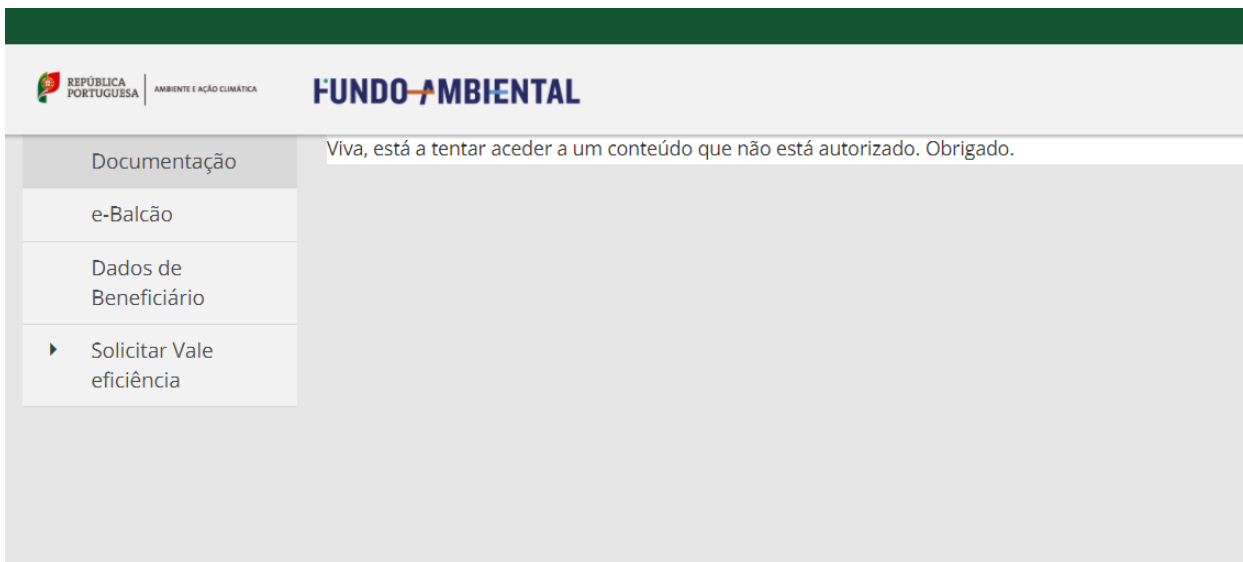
REPÚBLICA PORTUGUESA | AMBIENTE E AÇÃO CLIMÁTICA

FUNDO AMBIENTAL

Documentação

e-Balcão

Dados de Beneficiário

Solicitar Vale eficiência

Viva, está a tentar aceder a um conteúdo que não está autorizado. Obrigado.